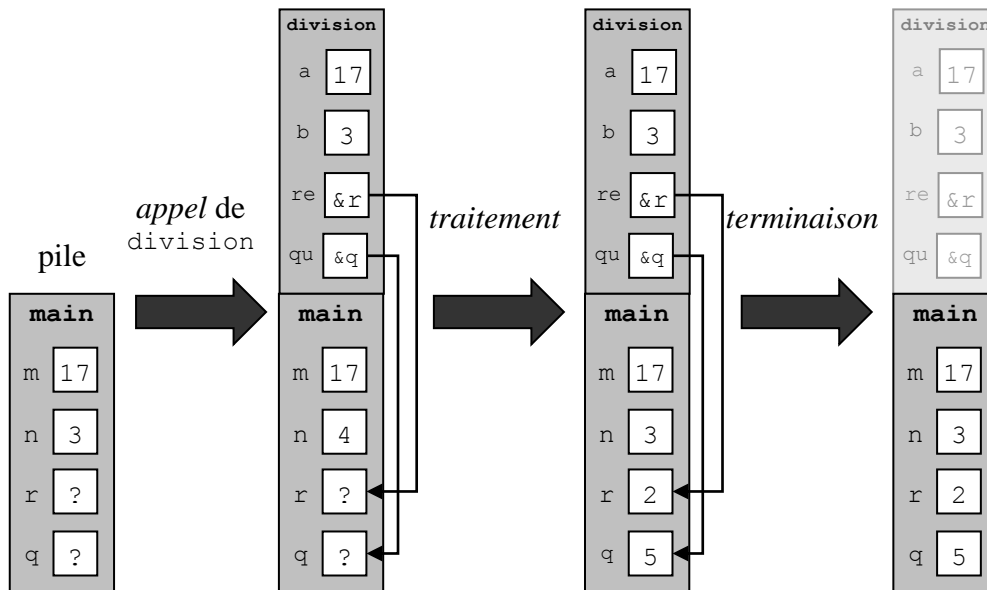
pile

main
m 17
n 3
r ?
q ?

*appel* de division

division
a 17
b 3
re &r
qu &q
main
m 17
n 4
r ?
q ?

*traitement*

division
a 17
b 3
re &r
qu &q
main
m 17
n 3
r 2
q 5

*terminaison*

divisio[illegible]
a 17
b 3
re &r
qu &q
main
m 17
n 3
r 2
q 5